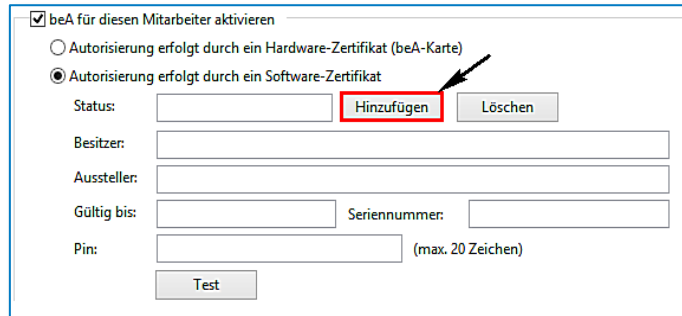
beA für diesen Mitarbeiter aktivieren

Autorisierung erfolgt durch ein Hardware-Zertifikat (beA-Karte)

Autorisierung erfolgt durch ein Software-Zertifikat

Status:

Hinzufügen

Löschen

Besitzer:

Aussteller:

Gültig bis:

Seriennummer:

Pin:

(max. 20 Zeichen)

Test